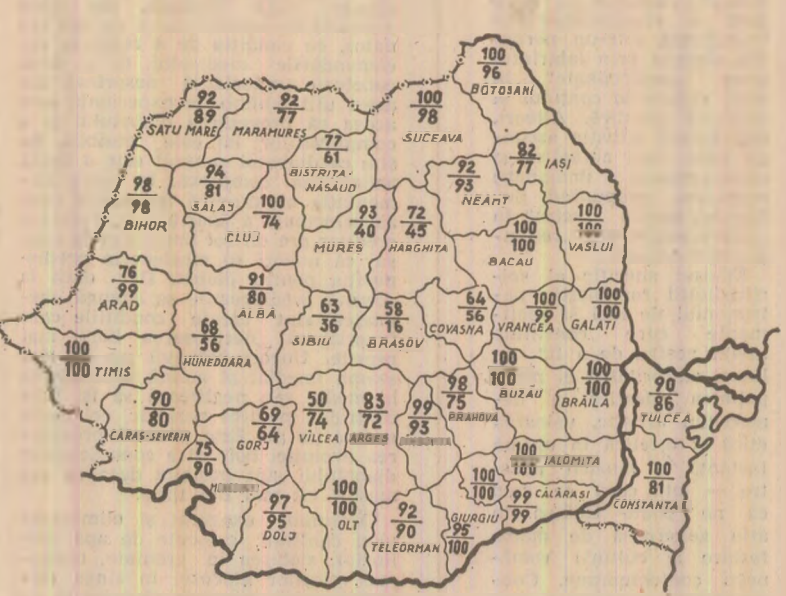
$\frac{100}{96}$ BOTOSANI

$\frac{92}{89}$ SATU MARE

$\frac{92}{77}$ MARAMURES

$\frac{100}{98}$ SUCEAVA

$\frac{77}{61}$ BISTRITA-NASAUD

$\frac{82}{77}$ IASI

$\frac{98}{98}$ BIHOR

$\frac{94}{81}$ SALAJ

$\frac{100}{74}$ CLUJ

$\frac{92}{93}$ NEAMT

$\frac{93}{40}$ MURES

$\frac{72}{45}$ HARGHITA

$\frac{100}{100}$ BACAU

$\frac{100}{100}$ VASLUI

$\frac{76}{99}$ ARAD

$\frac{91}{80}$ ALBA

$\frac{63}{36}$ SIBIU

$\frac{58}{16}$ BRASOV

$\frac{64}{56}$ COVASNA

$\frac{100}{99}$ VRANCEA

$\frac{100}{100}$ GALATI

$\frac{68}{56}$ HUNEDOARA

$\frac{100}{100}$ TIMIS

$\frac{100}{100}$ BUZAU

$\frac{100}{100}$ BRAILA

$\frac{90}{80}$ CARAS-SEVERIN

$\frac{69}{64}$ GORJ

$\frac{50}{74}$ VILCEA

$\frac{83}{72}$ ARGES

$\frac{99}{93}$ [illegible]

$\frac{98}{75}$ PRAHOVA

$\frac{90}{86}$ TULCEA

$\frac{75}{90}$ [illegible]

$\frac{100}{100}$ IALOMITA

$\frac{100}{100}$

$\frac{100}{81}$ CONSTANTA

$\frac{99}{99}$ CALARASI

$\frac{97}{95}$ DOLJ

$\frac{100}{100}$ OLT

$\frac{92}{90}$ TELEORMAN

GIURGIU $\frac{95}{100}$